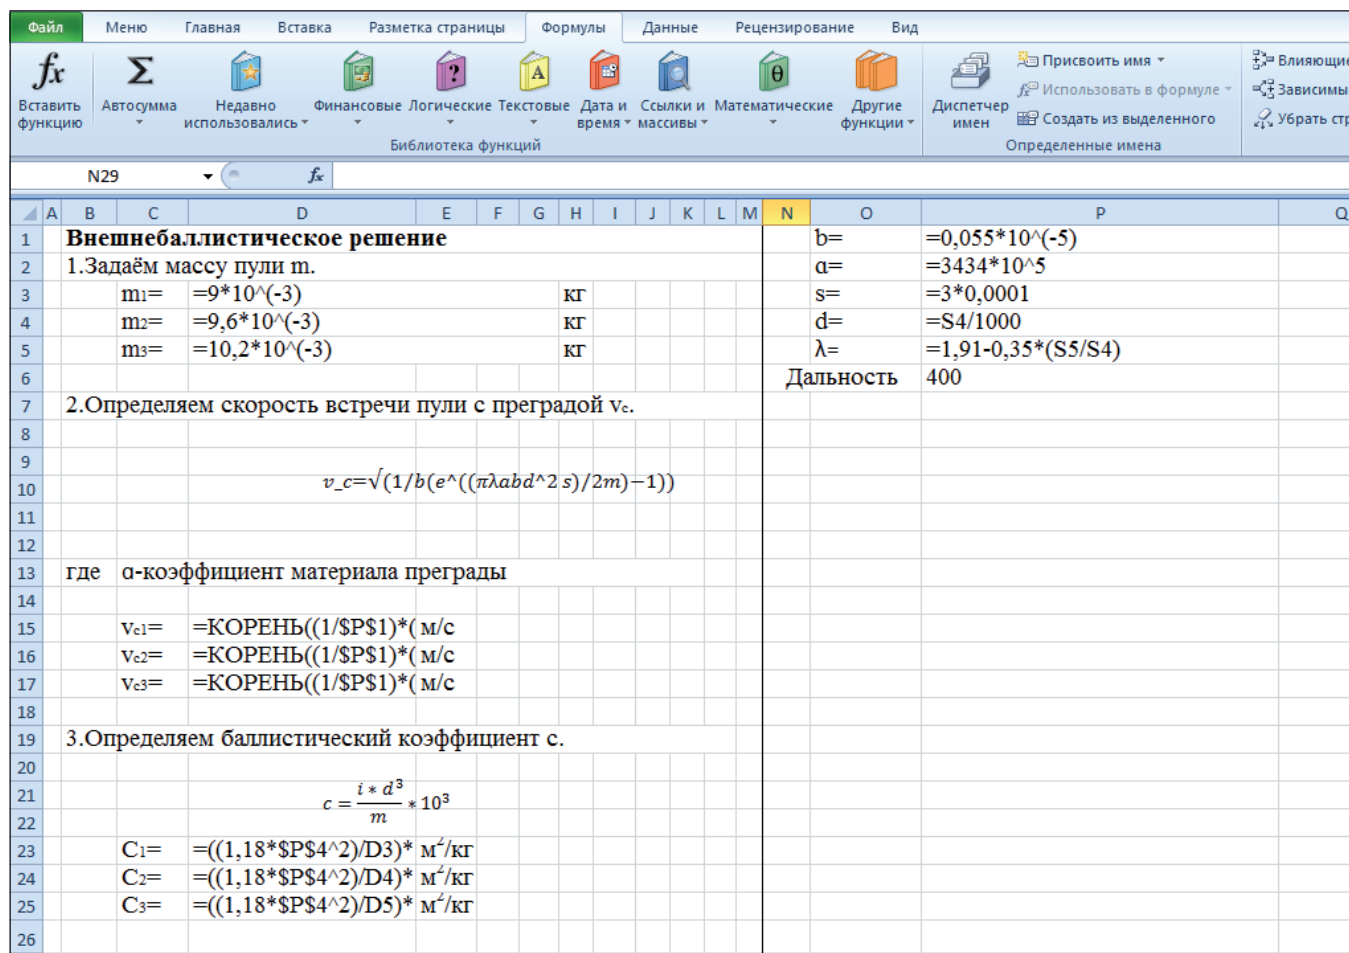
Файл | Меню | Главная | Вставка | Разметка страницы | Формулы | Данные | Рецензирование | Вид

Вставить функцию | Автосумма | Недавно использовались | Финансовые | Логические | Текстовые | Дата и время | Ссылки и массивы | Математические | Другие функции
Библиотека функций
Диспетчер имен | Присвоить имя | Использовать в формуле | Создать из выделенного
Определенные имена
Влияющие | Зависимы | Убрать стр

N29 | $f_x$

| | A | B | C | D | E | F | G | H | I | J | K | L | M | N | O | P | Q |
|---|---|---|---|---|---|---|---|---|---|---|---|---|---|---|---|---|---|
| 1 | | Внешнебаллистическое решение | | | | | | | | | | | | | b= | =0,055*10^(-5) | |
| 2 | | 1.Задаём массу пули m. | | | | | | | | | | | | | α= | =3434*10^5 | |
| 3 | | | m₁= | =9*10^(-3) | | | | кг | | | | | | | s= | =3*0,0001 | |
| 4 | | | m₂= | =9,6*10^(-3) | | | | кг | | | | | | | d= | =S4/1000 | |
| 5 | | | m₃= | =10,2*10^(-3) | | | | кг | | | | | | | λ= | =1,91-0,35*(S5/S4) | |
| 6 | | | | | | | | | | | | | | Дальность | | 400 | |
| 7 | | 2.Определяем скорость встречи пули с преградой vc. | | | | | | | | | | | | | | | |
| 8 | | | | | | | | | | | | | | | | | |
| 9 | | | | | | | | | | | | | | | | | |
| 10 | | | | v_c=√(1/b(e^((πλabd^2 s)/2m)−1)) | | | | | | | | | | | | | |
| 11 | | | | | | | | | | | | | | | | | |
| 12 | | | | | | | | | | | | | | | | | |
| 13 | | где | α-коэффициент материала преграды | | | | | | | | | | | | | | |
| 14 | | | | | | | | | | | | | | | | | |
| 15 | | | vc1= | =КОРЕНЬ((1/$P$1)*( | м/с | | | | | | | | | | | | |
| 16 | | | vc2= | =КОРЕНЬ((1/$P$1)*( | м/с | | | | | | | | | | | | |
| 17 | | | vc3= | =КОРЕНЬ((1/$P$1)*( | м/с | | | | | | | | | | | | |
| 18 | | | | | | | | | | | | | | | | | |
| 19 | | 3.Определяем баллистический коэффициент c. | | | | | | | | | | | | | | | |
| 20 | | | | | | | | | | | | | | | | | |
| 21 | | | | $c = \frac{i * d^3}{m} * 10^3$ | | | | | | | | | | | | | |
| 22 | | | | | | | | | | | | | | | | | |
| 23 | | | C₁= | =((1,18*$P$4^2)/D3)* | м²/кг | | | | | | | | | | | | |
| 24 | | | C₂= | =((1,18*$P$4^2)/D4)* | м²/кг | | | | | | | | | | | | |
| 25 | | | C₃= | =((1,18*$P$4^2)/D5)* | м²/кг | | | | | | | | | | | | |
| 26 | | | | | | | | | | | | | | | | | |